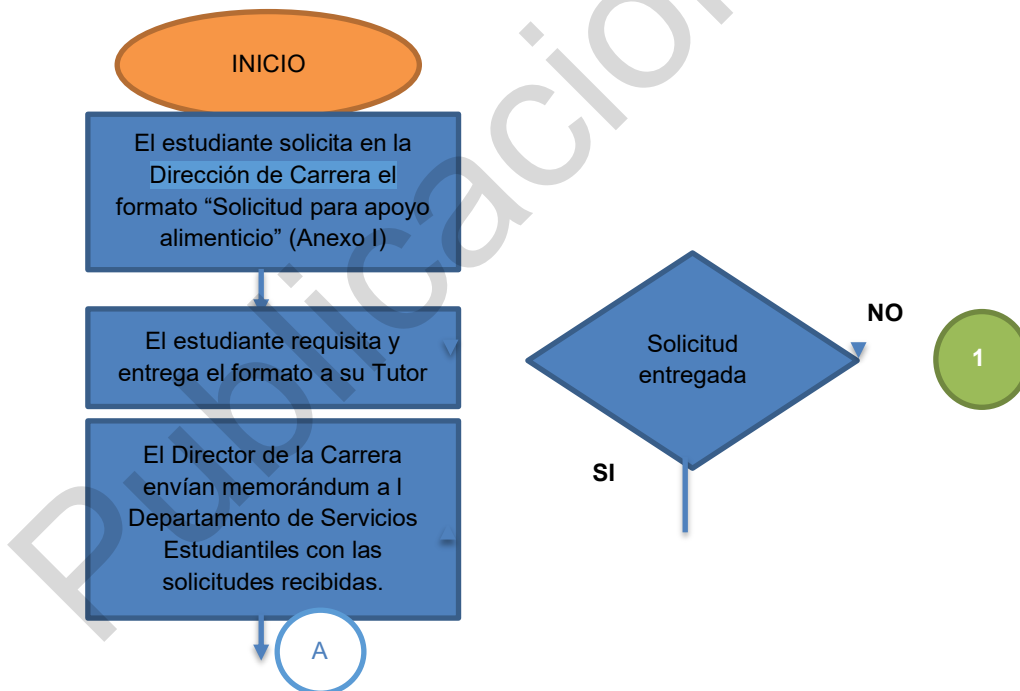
Publicación

INICIO

El estudiante solicita en la Dirección de Carrera el formato “Solicitud para apoyo alimenticio” (Anexo I)

El estudiante requisita y entrega el formato a su Tutor

El Director de la Carrera envían memorándum a l Departamento de Servicios Estudiantiles con las solicitudes recibidas.

A

Solicitud entregada

NO

1

SI